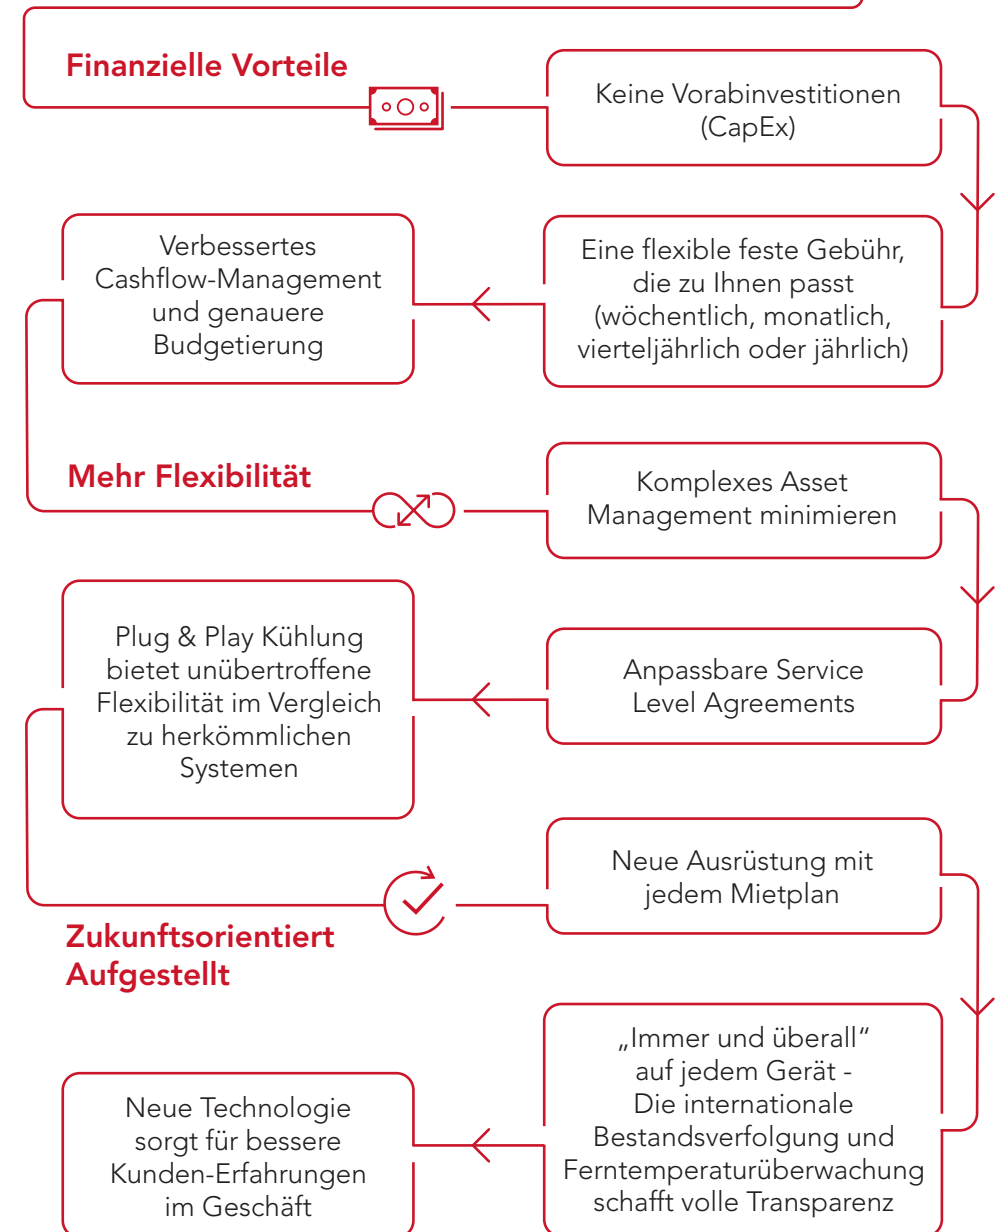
Finanzielle Vorteile

Keine Vorabinvestitionen (CapEx)

Eine flexible feste Gebühr, die zu Ihnen passt (wöchentlich, monatlich, vierteljährlich oder jährlich)

Verbessertes Cashflow-Management und genauere Budgetierung

Mehr Flexibilität

Komplexes Asset Management minimieren

Anpassbare Service Level Agreements

Plug & Play Kühlung bietet unübertroffene Flexibilität im Vergleich zu herkömmlichen Systemen

Zukunftsorientiert Aufgestellt

Neue Ausrüstung mit jedem Mietplan

„Immer und überall" auf jedem Gerät - Die internationale Bestandsverfolgung und Ferntemperaturüberwachung schafft volle Transparenz

Neue Technologie sorgt für bessere Kunden-Erfahrungen im Geschäft